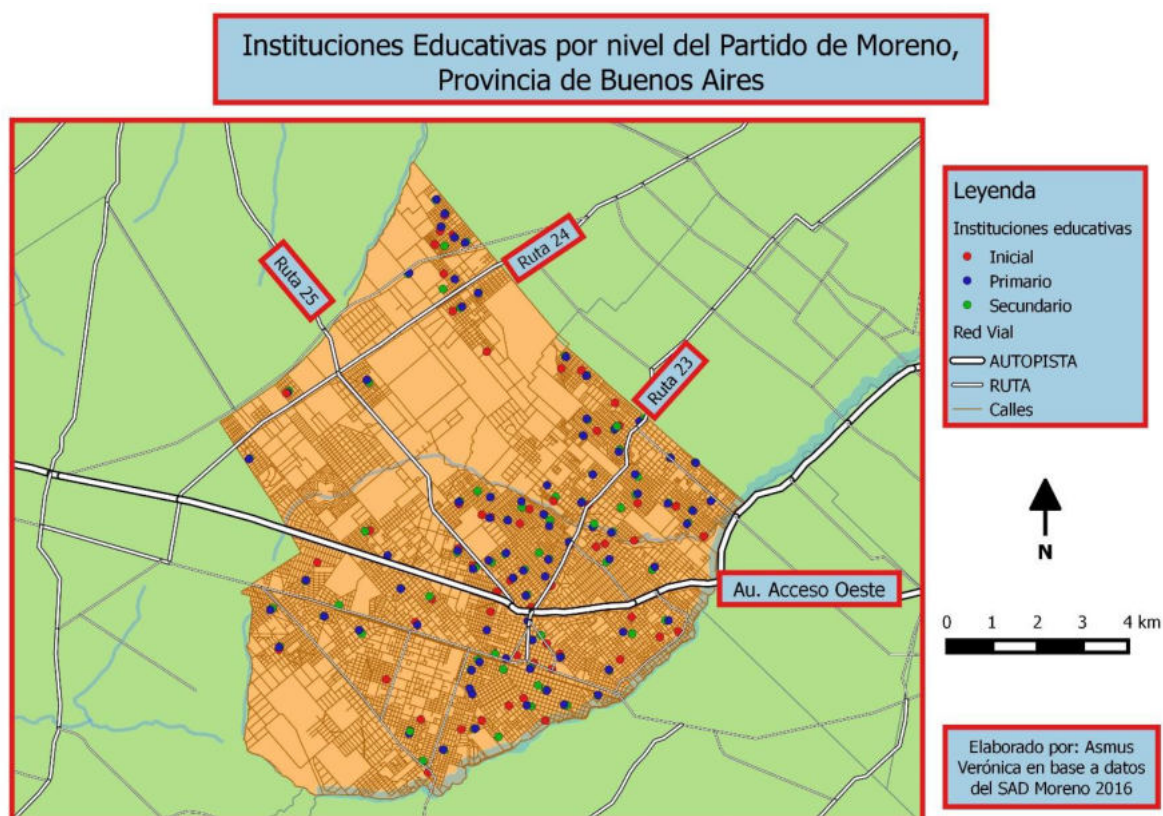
Instituciones Educativas por nivel del Partido de Moreno, Provincia de Buenos Aires

Ruta 25

Ruta 24

Ruta 23

Au. Acceso Oeste

Leyenda
Instituciones educativas
Inicial
Primario
Secundario
Red Vial
AUTOPISTA
RUTA
Calles

N

0 1 2 3 4 km

Elaborado por: Asmus Verónica en base a datos del SAD Moreno 2016